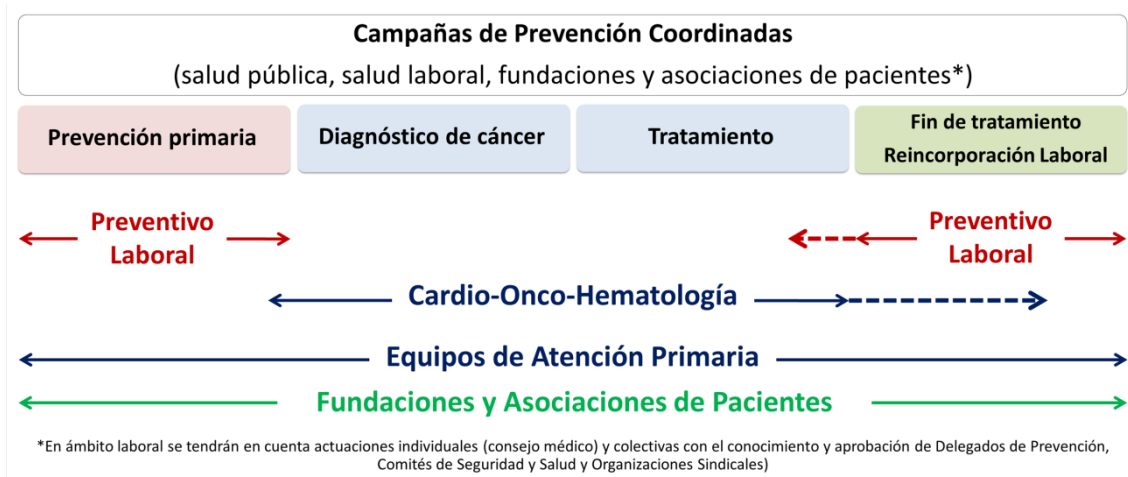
Campañas de Prevención Coordinadas
(salud pública, salud laboral, fundaciones y asociaciones de pacientes*)

Prevención primaria

Diagnóstico de cáncer

Tratamiento

Fin de tratamiento
Reincorporación Laboral

Preventivo Laboral

Preventivo Laboral

Cardio-Onco-Hematología

Equipos de Atención Primaria

Fundaciones y Asociaciones de Pacientes

*En ámbito laboral se tendrán en cuenta actuaciones individuales (consejo médico) y colectivas con el conocimiento y aprobación de Delegados de Prevención, Comités de Seguridad y Salud y Organizaciones Sindicales)